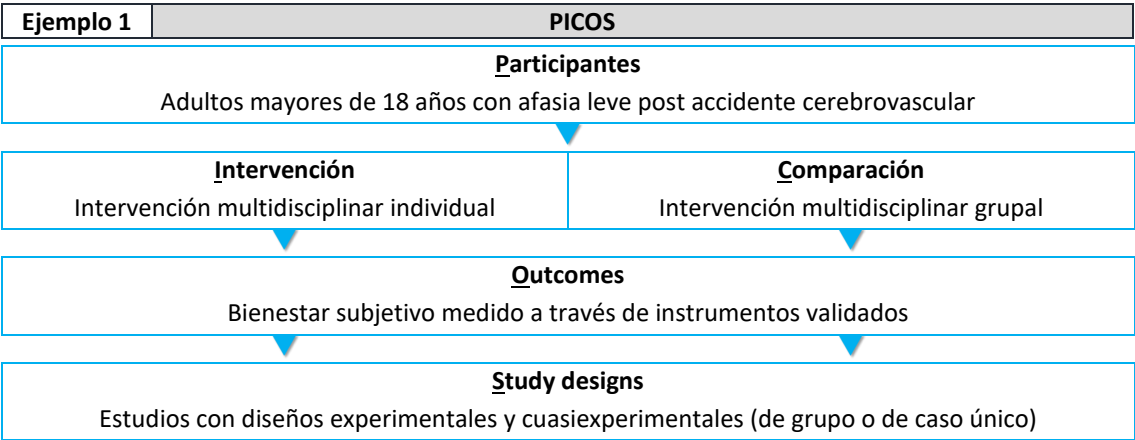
| Ejemplo 1 | PICOS |
|---|---|

**Participantes**
Adultos mayores de 18 años con afasia leve post accidente cerebrovascular

| Intervención | Comparación |
|---|---|
| Intervención multidisciplinar individual | Intervención multidisciplinar grupal |

**Outcomes**
Bienestar subjetivo medido a través de instrumentos validados

**Study designs**
Estudios con diseños experimentales y cuasiexperimentales (de grupo o de caso único)